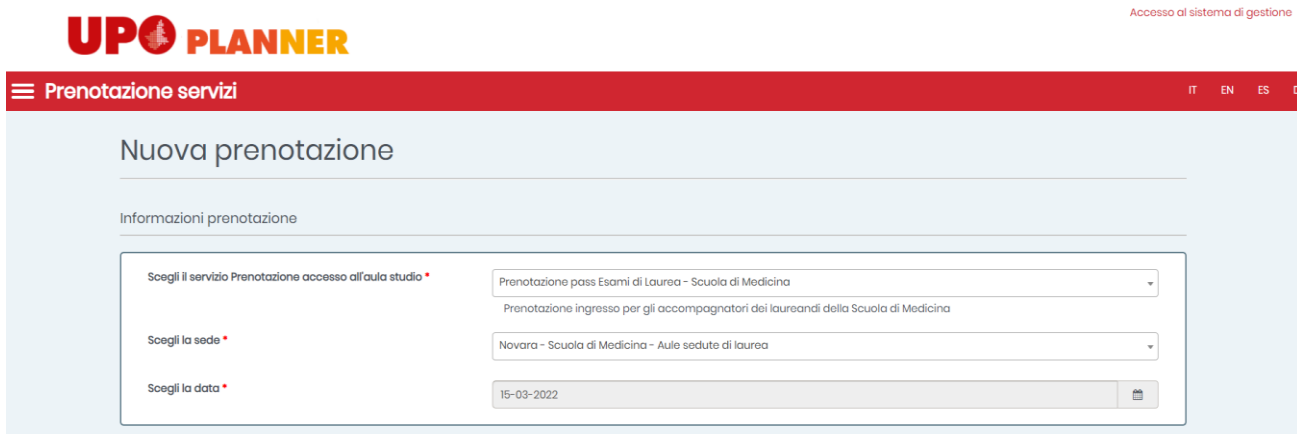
UPO PLANNER

Accesso al sistema di gestione

Prenotazione servizi

IT EN ES D

Nuova prenotazione

Informazioni prenotazione

Scegli il servizio Prenotazione accesso all'aula studio *

Prenotazione pass Esami di Laurea - Scuola di Medicina

Prenotazione ingresso per gli accompagnatori dei laureandi della Scuola di Medicina

Scegli la sede *

Novara - Scuola di Medicina - Aule sedute di laurea

Scegli la data *

15-03-2022